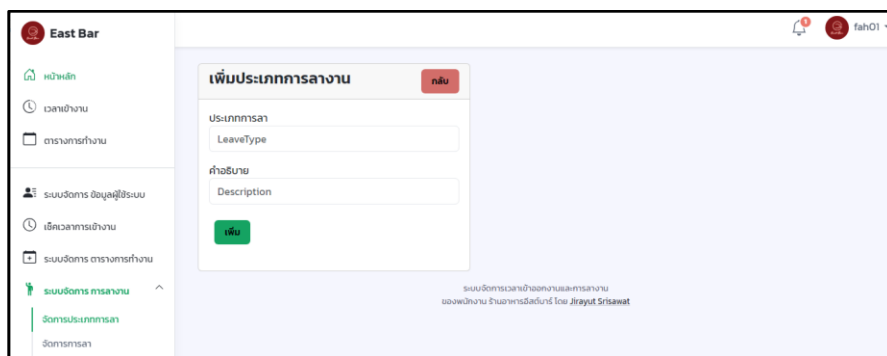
East Bar

หน้าหลัก

เวลาเข้างาน

ตารางการทำงาน

ระบบจัดการ ข้อมูลผู้ใช้ระบบ

เช็คเวลาการเข้างาน

ระบบจัดการ ตารางการทำงาน

ระบบจัดการ การลางาน

จัดการประเภทการลา

จัดการการลา

1

fah01

เพิ่มประเภทการลางาน

กลับ

ประเภทการลา

LeaveType

คำอธิบาย

Description

เพิ่ม

ระบบจัดการเวลาเข้าออกงานและการลางาน ของพนักงาน ร้านอาหารอีสต์บาร์ โดย Jirayut Srisawat